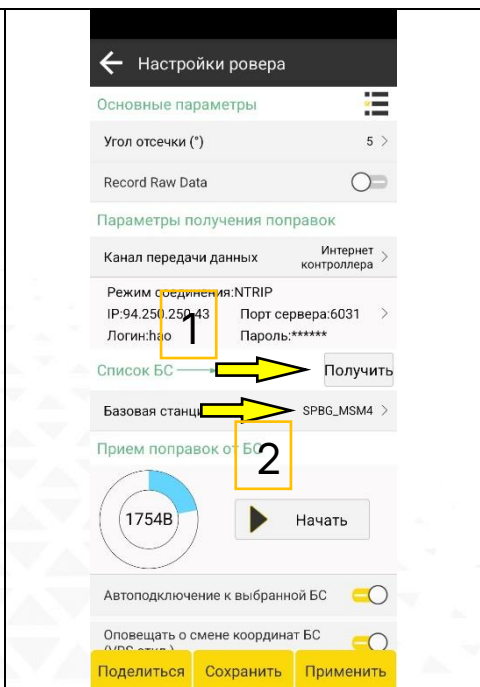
Настройки ровера

Основные параметры

Угол отсечки (°) 5

Record Raw Data

Параметры получения поправок

Канал передачи данных Интернет контроллера

Режим соединения:NTRIP
IP:94.250.25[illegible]43 Порт сервера:6031
Логин:hao Пароль:******

1

Список БС

Получить

Базовая станц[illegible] SPBG_MSM4

Прием поправок от БС

2

1754B

Начать

Автоподключение к выбранной БС

Оповещать о смене координат БС

Поделиться Сохранить Применить